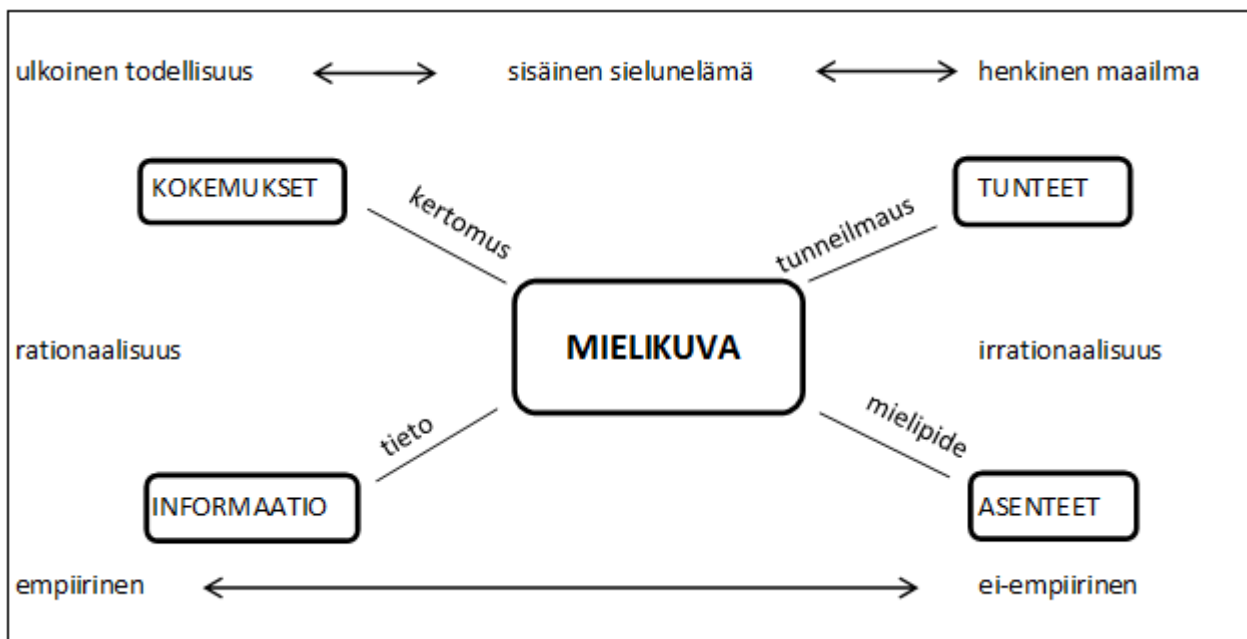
ulkoinen todellisuus ↔ sisäinen sielunelämä ↔ henkinen maailma

KOKEMUKSET

kertomus

TUNTEET

tunneilmaus

rationaalisuus

MIELIKUVA

irrationaalisuus

tieto

mielipide

INFORMAATIO

ASENTEET

empiirinen ↔ ei-empiirinen